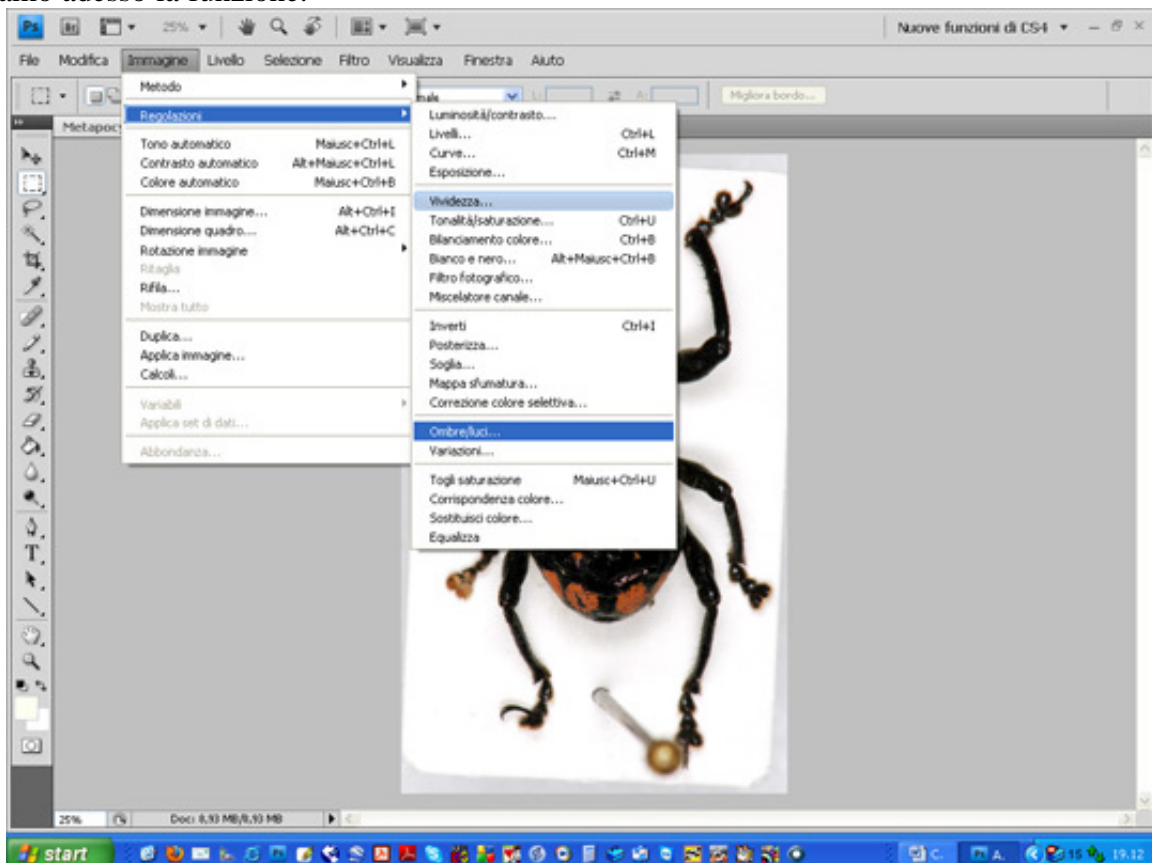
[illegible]amo adesso la funzione:

Ps Br 25% Nuove funzioni di CS4

File Modifica Immagine Livello Selezione Filtro Visualizza Finestra Aiuto

Migliora bordo...

Metapoc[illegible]

Metodo
Regolazioni
Tono automatico Maiusc+Ctrl+L
Contrasto automatico Alt+Maiusc+Ctrl+L
Colore automatico Maiusc+Ctrl+B
Dimensione immagine... Alt+Ctrl+I
Dimensione quadro... Alt+Ctrl+C
Rotazione immagine
Ritaglia
Rifila...
Mostra tutto
Duplica...
Applica immagine...
Calcoli...
Variabili
Applica set di dati...
Abbondanza...

Luminosità/contrasto...
Livelli... Ctrl+L
Curve... Ctrl+M
Esposizione...
Vividezza...
Tonalità/saturazione... Ctrl+U
Bilanciamento colore... Ctrl+B
Bianco e nero... Alt+Maiusc+Ctrl+B
Filtro fotografico...
Miscelatore canale...
Inverti Ctrl+I
Posterizza...
Soglia...
Mappa sfumatura...
Correzione colore selettiva...
Ombre/luci...
Variazioni...
Togli saturazione Maiusc+Ctrl+U
Corrispondenza colore...
Sostituisci colore...
Equalizza

25% Doc: 8,93 MB/8,93 MB

start 19.12